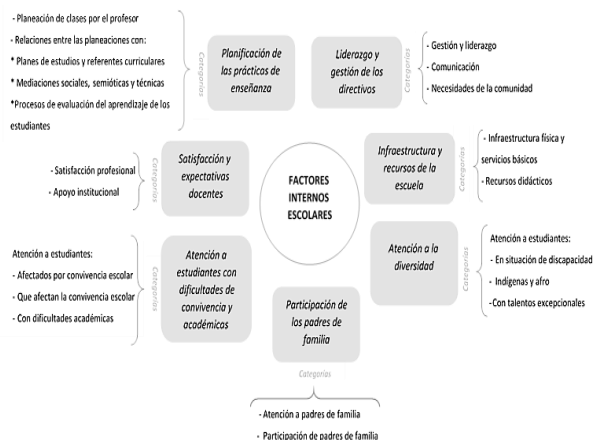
- Planeación de clases por el profesor
- Relaciones entre las planeaciones con:
* Planes de estudios y referentes curriculares
* Mediaciones sociales, semióticas y técnicas
*Procesos de evaluación del aprendizaje de los estudiantes

Categorías

Planificación de las prácticas de enseñanza

Liderazgo y gestión de los directivos

Categorías

- Gestión y liderazgo
- Comunicación
- Necesidades de la comunidad

- Satisfacción profesional
- Apoyo institucional

Categorías

Satisfacción y expectativas docentes

FACTORES INTERNOS ESCOLARES

Infraestructura y recursos de la escuela

Categorías

- Infraestructura física y servicios básicos
- Recursos didácticos

Atención a estudiantes:
- Afectados por convivencia escolar
- Que afectan la convivencia escolar
- Con dificultades académicas

Categorías

Atención a estudiantes con dificultades de convivencia y académicas

Atención a la diversidad

Categorías

Atención a estudiantes:
- En situación de discapacidad
- Indígenas y afro
-Con talentos excepcionales

Participación de los padres de familia

Categorías

- Atención a padres de familia
- Participación de padres de familia